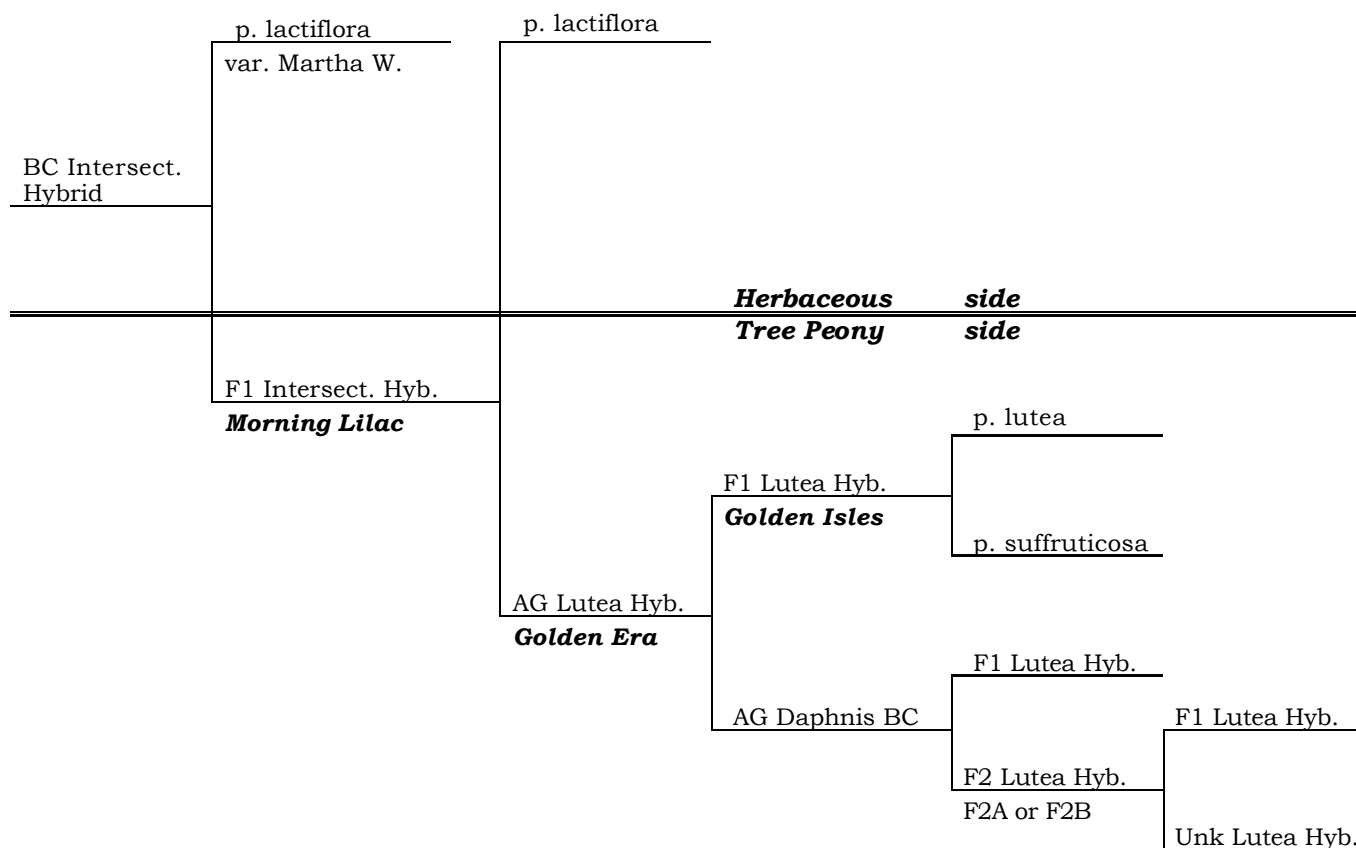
p. lactiflora
var. Martha W.

p. lactiflora

BC Intersect. Hybrid

*Herbaceous side*

*Tree Peony side*

F1 Intersect. Hyb.
*Morning Lilac*

p. lutea

F1 Lutea Hyb.
*Golden Isles*

p. suffruticosa

AG Lutea Hyb.
*Golden Era*

F1 Lutea Hyb.

AG Daphnis BC

F1 Lutea Hyb.

F2 Lutea Hyb.
F2A or F2B

Unk Lutea Hyb.